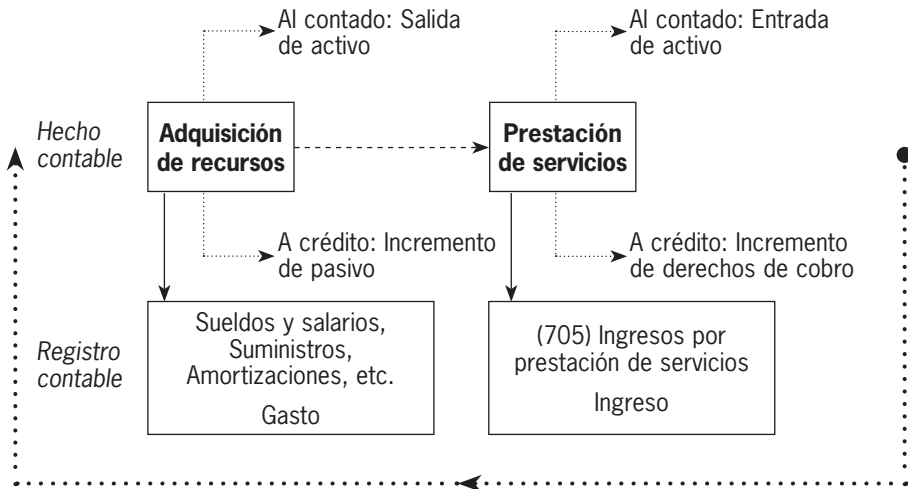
Al contado: Salida de activo

Al contado: Entrada de activo

Hecho contable

Adquisición de recursos

Prestación de servicios

A crédito: Incremento de pasivo

A crédito: Incremento de derechos de cobro

Registro contable

Sueldos y salarios, Suministros, Amortizaciones, etc.

Gasto

(705) Ingresos por prestación de servicios

Ingreso